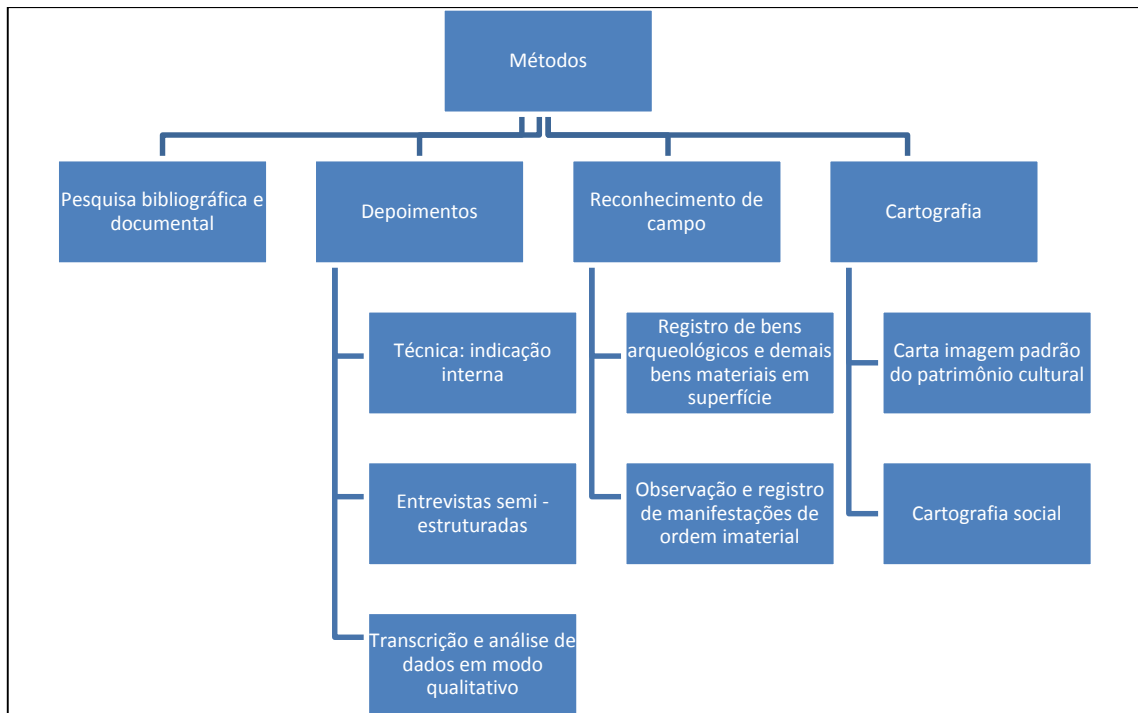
Métodos

Pesquisa bibliográfica e documental

Depoimentos

Técnica: indicação interna

Entrevistas semi - estruturadas

Transcrição e análise de dados em modo qualitativo

Reconhecimento de campo

Registro de bens arqueológicos e demais bens materiais em superfície

Observação e registro de manifestações de ordem imaterial

Cartografia

Carta imagem padrão do patrimônio cultural

Cartografia social